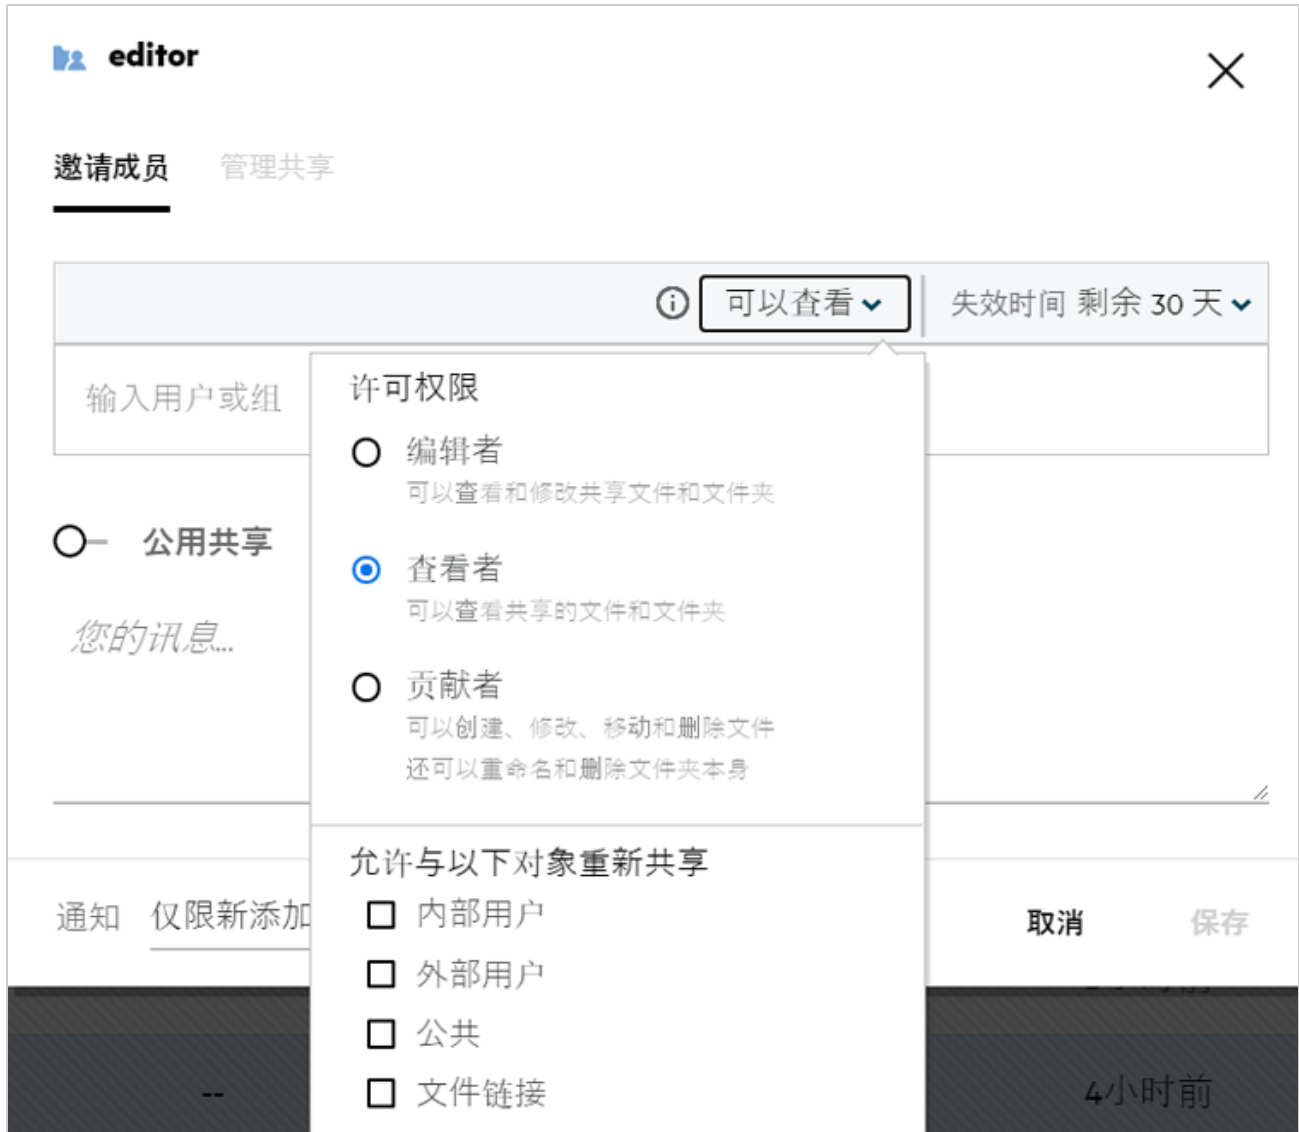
editor

邀请成员 管理共享

可以查看 失效时间 剩余 30 天

输入用户或组

许可权限

编辑者
可以查看和修改共享文件和文件夹

查看者
可以查看共享的文件和文件夹

贡献者
可以创建、修改、移动和删除文件
还可以重命名和删除文件夹本身

公用共享

您的讯息...

允许与以下对象重新共享
内部用户
外部用户
公共
文件链接

通知 仅限新添加

取消 保存

--

4小时前